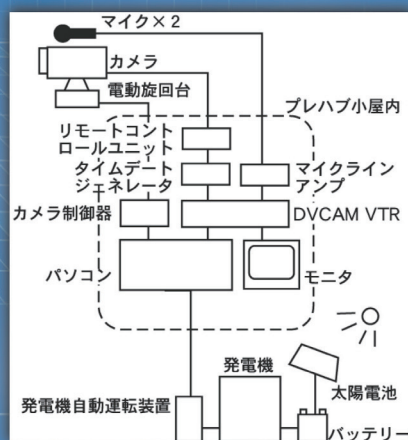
マイク×2

カメラ

電動旋回台

プレハブ小屋内

リモートコントロールユニット

タイムデートジェネレータ

マイクラインアンプ

カメラ制御器

DVCAM VTR

パソコン

モニタ

発電機

太陽電池

発電機自動運転装置

バッテリー